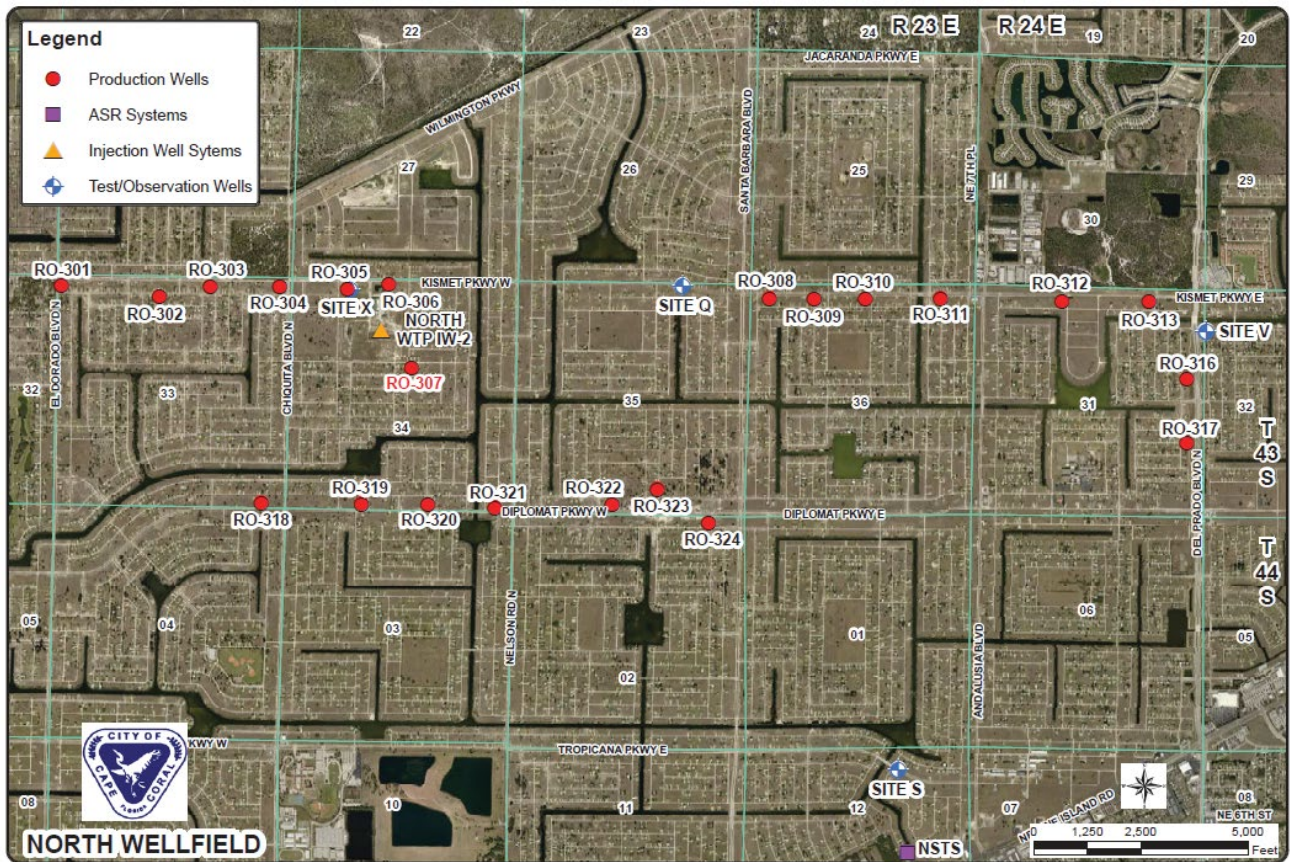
Legend
Production Wells
ASR Systems
Injection Well Sytems
Test/Observation Wells

22
23
24
R 23 E
R 24 E
19
20
JACARANDA PKWY E
WILMINGTON PKWY
SANTA BARBARA BLVD
NE 7TH PL
27
26
25
30
29
RO-301
RO-303
RO-305
KISMET PKWY W
SITE Q
RO-308
RO-310
RO-312
KISMET PKWY E
RO-302
RO-304
SITE X
RO-306
RO-309
RO-311
RO-313
SITE V
NORTH WTP IW-2
RO-316
EL DORADO BLVD N
CHIQUITA BLVD N
32
33
RO-307
35
36
31
32
34
RO-317
T 43 S
RO-319
RO-321
RO-322
RO-318
RO-320
DIPLOMAT PKWY W
RO-323
DIPLOMAT PKWY E
RO-324
T 44 S
05
04
03
NELSON RD N
01
06
05
02
ANDALUSIA BLVD
DEL PRADO BLVD N
CITY OF CAPE CORAL FLORIDA
KWY W
TROPICANA PKWY E
SITE S
08
10
11
12
07
NE ISLAND RD
08
NE 6TH ST
0 1,250 2,500 5,000 Feet
NORTH WELLFIELD
NSTS